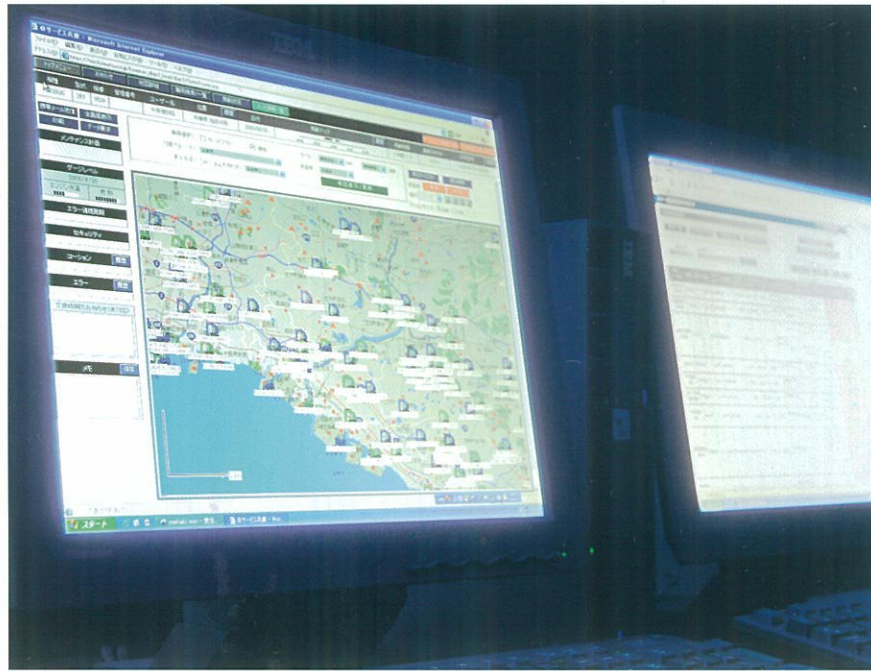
サービス共通 - Microsoft Internet Explorer
ファイル(F) 編集(E) 表示(V) お気に入り(A) ツール(T) ヘルプ(H)
IBM
ユーザール
メンテナンス計画
ゲージレール
エラー送信履歴
セキュリティ
コーション
エラー
スタート
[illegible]
IBM